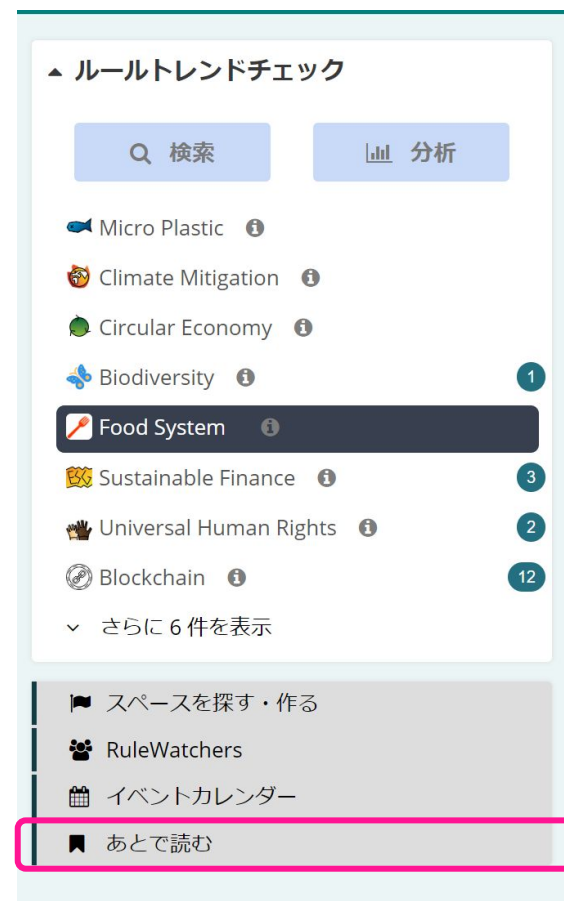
▲ ルールトレンドチェック

検索

分析

Micro Plastic

Climate Mitigation

Circular Economy

Biodiversity 1

Food System

Sustainable Finance 3

Universal Human Rights 2

Blockchain 12

さらに 6 件を表示

スペースを探す・作る

RuleWatchers

イベントカレンダー

あとで読む